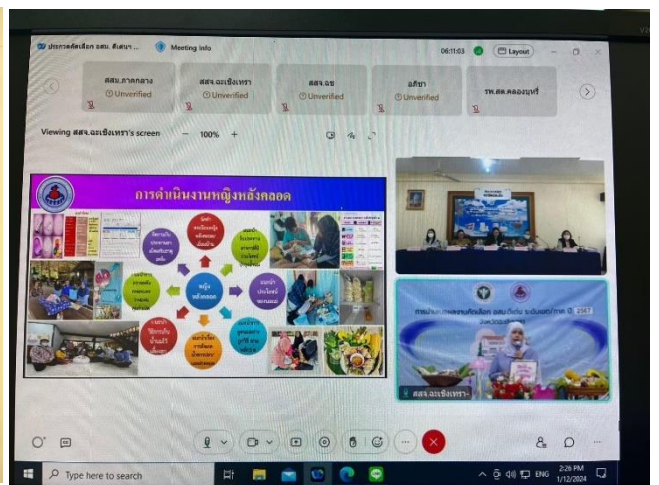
ประกวดคัดเลือก อสม. ดีเด่น... Meeting info 06:11:03 Layout

สสม.ภาคกลาง Unverified
สสจ.ฉะเชิงเทรา Unverified
สสจ.จข Unverified
อภิชา Unverified
รพ.สต.คลองบุหรี่

Viewing สสจ.ฉะเชิงเทรา's screen − 100% +

การดำเนินงานหญิงหลังคลอด

หญิงหลังคลอด

การประกวดคัดเลือก อสม.ดีเด่น ระดับเขต/ภาค ปี 2567

สสจ.ฉะเชิงเทรา-

Type here to search

ENG 2:26 PM 1/12/2024